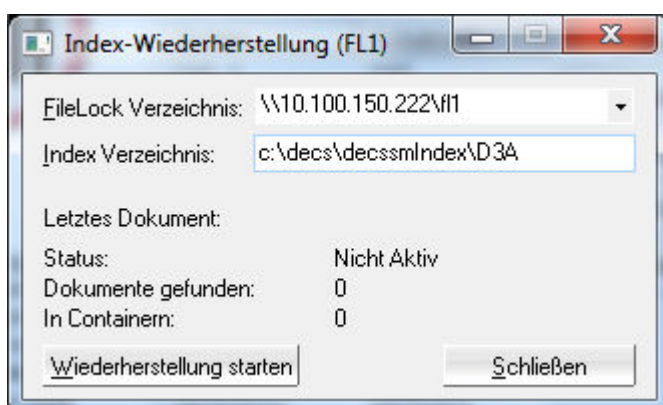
Index-Wiederherstellung (FL1)

FileLock Verzeichnis: \\10.100.150.222\fl1

Index Verzeichnis: c:\decs\decssmIndex\D3A

Letztes Dokument:

Status: Nicht Aktiv

Dokumente gefunden: 0

In Containern: 0

Wiederherstellung starten

Schließen